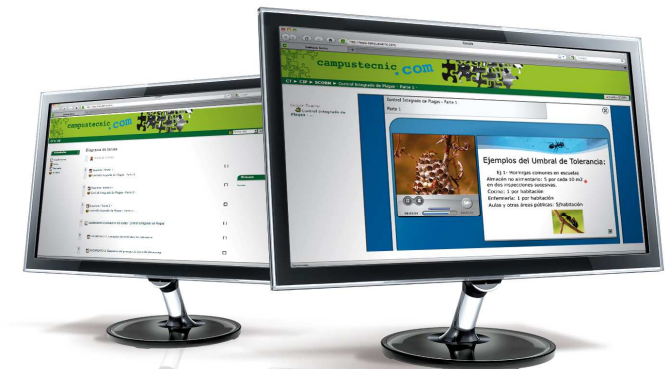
campustecnic.com

CT ▶ CIP ▶ SCORM ▶ Control Integrado de Plagas - Parte 1

Control Integrado de Plagas

Control Integrado de Plagas - Parte 1

Ejemplos del Umbral de Tolerancia:

Ej 1- Hormigas comunes en escuelas

Almacén no alimentario: 5 por cada 50 m2 en dos inspecciones sucesivas.

Cocina: 1 por habitación

Enfermería: 1 por habitación

Aulas y otras áreas públicas: 5/habitación

campustecnic.com

Diagrama de temas

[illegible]